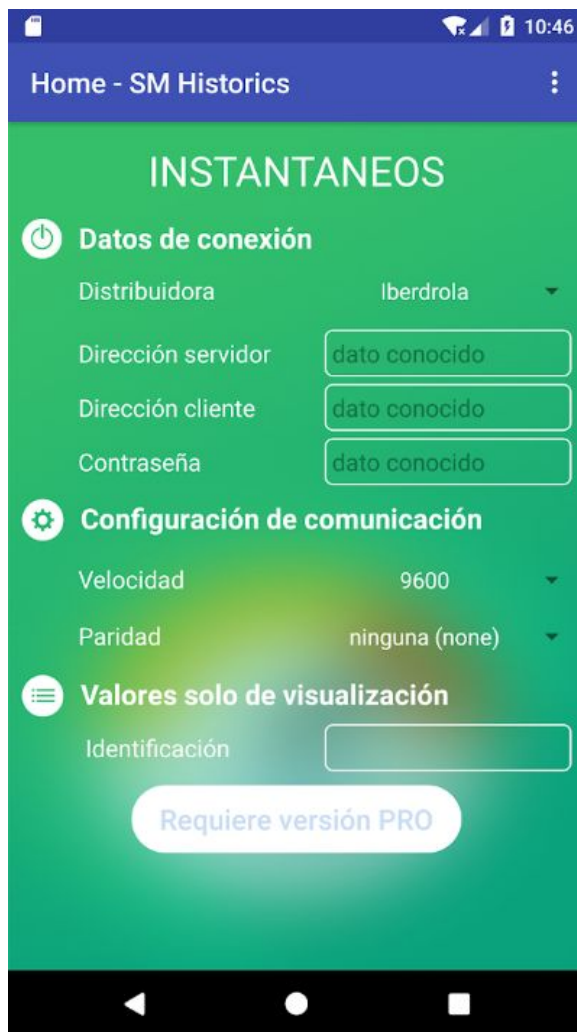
10:46

Home - SM Historics

INSTANTANEOS

Datos de conexión

Distribuidora
Iberdrola

Dirección servidor
dato conocido

Dirección cliente
dato conocido

Contraseña
dato conocido

Configuración de comunicación

Velocidad
9600

Paridad
ninguna (none)

Valores solo de visualización

Identificación

Requiere versión PRO